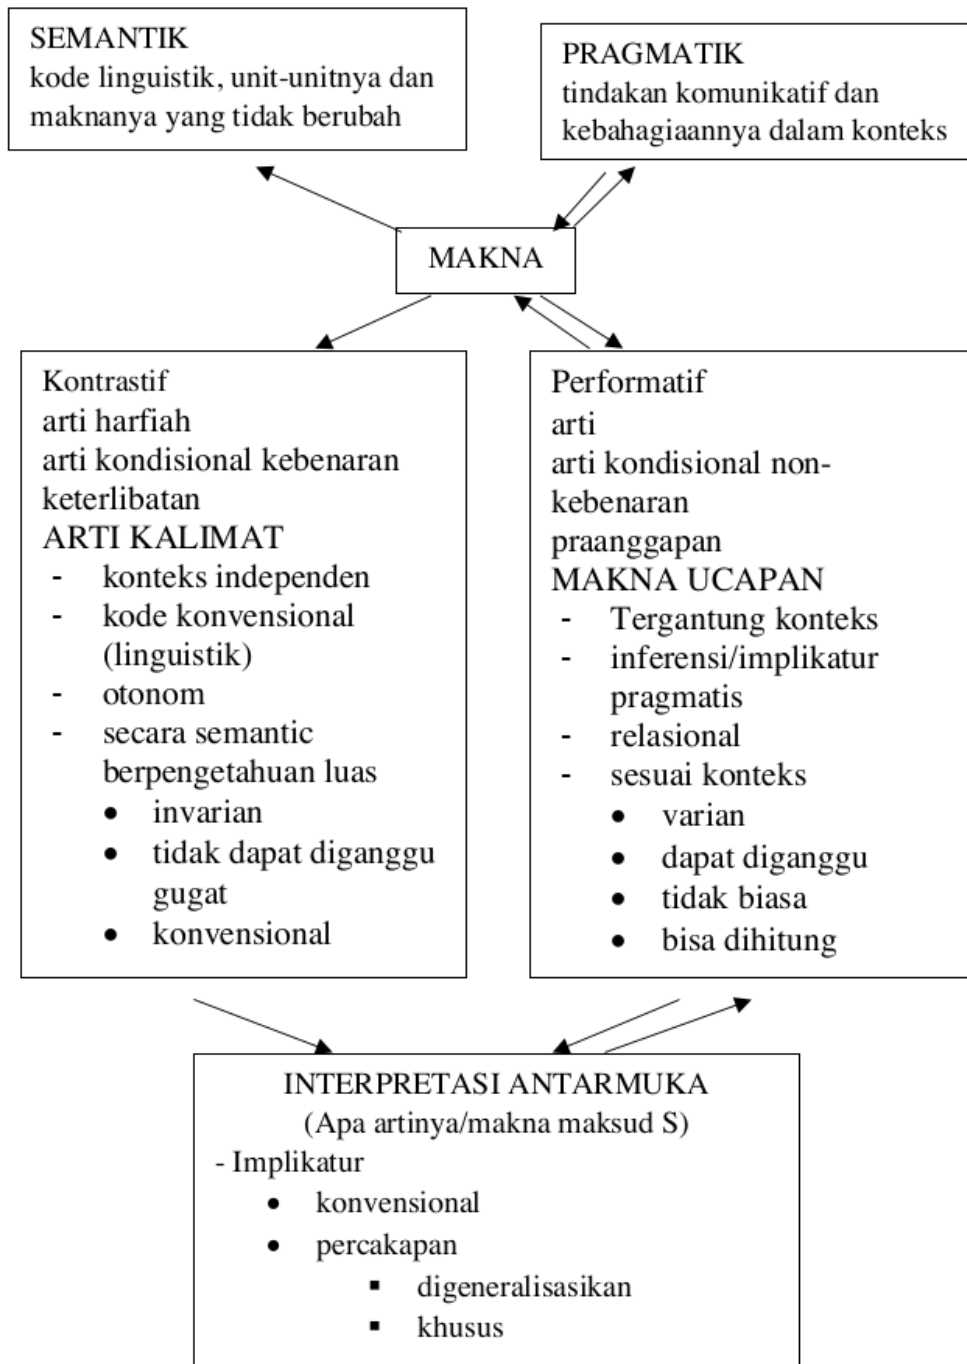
SEMANTIK
kode linguistik, unit-unitnya dan maknanya yang tidak berubah

PRAGMATIK
tindakan komunikatif dan kebahagiaannya dalam konteks

MAKNA

Kontrastif
arti harfiah
arti kondisional kebenaran
keterlibatan
ARTI KALIMAT
- konteks independen
- kode konvensional (linguistik)
- otonom
- secara semantic berpengetahuan luas
• invarian
• tidak dapat diganggu gugat
• konvensional

Performatif
arti
arti kondisional non-kebenaran
praanggapan
MAKNA UCAPAN
- Tergantung konteks
- inferensi/implikatur pragmatis
- relasional
- sesuai konteks
• varian
• dapat diganggu
• tidak biasa
• bisa dihitung

INTERPRETASI ANTARMUKA
(Apa artinya/makna maksud S)
- Implikatur
• konvensional
• percakapan
▪ digeneralisasikan
▪ khusus